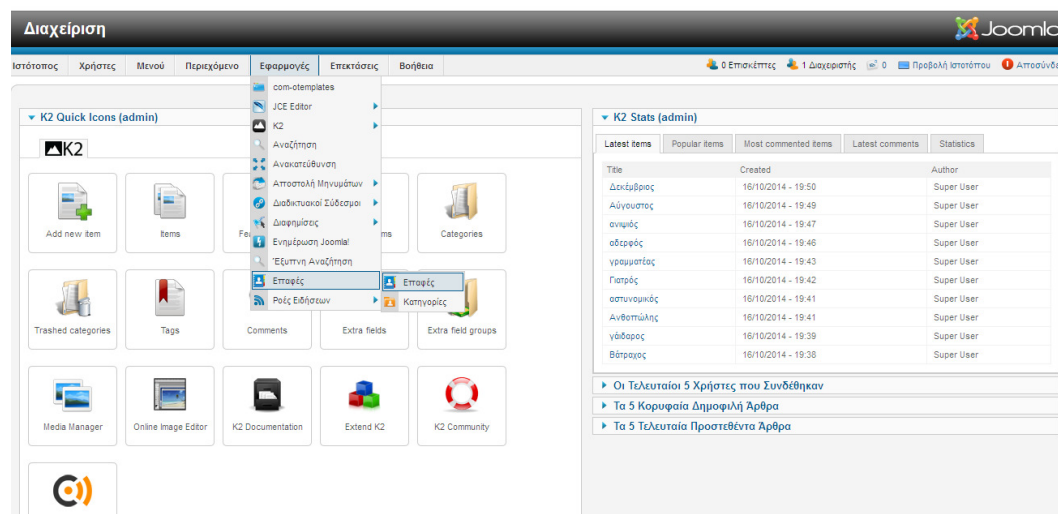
Διαχείριση

Joomla

Ιστότοπος Χρήστες Μενού Περιεχόμενο Εφαρμογές Επεκτάσεις Βοήθεια

0 Επισκέπτες 1 Διαχειριστής 0 Προβολή Ιστοτόπου Αποσύνδε

com-otemplates
JCE Editor
K2
Αναζήτηση
Ανακατεύθυνση
Αποστολή Μηνυμάτων
Διαδικτυακοί Σύνδεσμοι
Διαφημίσεις
Ενημέρωση Joomla!
Έξυπνη Αναζήτηση
Επαφές
Ροές Ειδήσεων

Επαφές
Κατηγορίες

K2 Quick Icons (admin)

K2

Add new item
Items
Fe
ms
Categories
Trashed categories
Tags
Comments
Extra fields
Extra field groups
Media Manager
Online Image Editor
K2 Documentation
Extend K2
K2 Community

K2 Stats (admin)

Latest items Popular items Most commented items Latest comments Statistics

| Title | Created | Author |
|---|---|---|
| Δεκέμβριος | 16/10/2014 - 19:50 | Super User |
| Αύγουστος | 16/10/2014 - 19:49 | Super User |
| ανιψιός | 16/10/2014 - 19:47 | Super User |
| αδερφός | 16/10/2014 - 19:46 | Super User |
| γραμματέας | 16/10/2014 - 19:43 | Super User |
| Γιατρός | 16/10/2014 - 19:42 | Super User |
| αστυνομικός | 16/10/2014 - 19:41 | Super User |
| Ανθοπώλης | 16/10/2014 - 19:41 | Super User |
| γάιδαρος | 16/10/2014 - 19:39 | Super User |
| Βάτραχος | 16/10/2014 - 19:38 | Super User |

Οι Τελευταίοι 5 Χρήστες που Συνδέθηκαν
Τα 5 Κορυφαία Δημοφιλή Άρθρα
Τα 5 Τελευταία Προστεθέντα Άρθρα